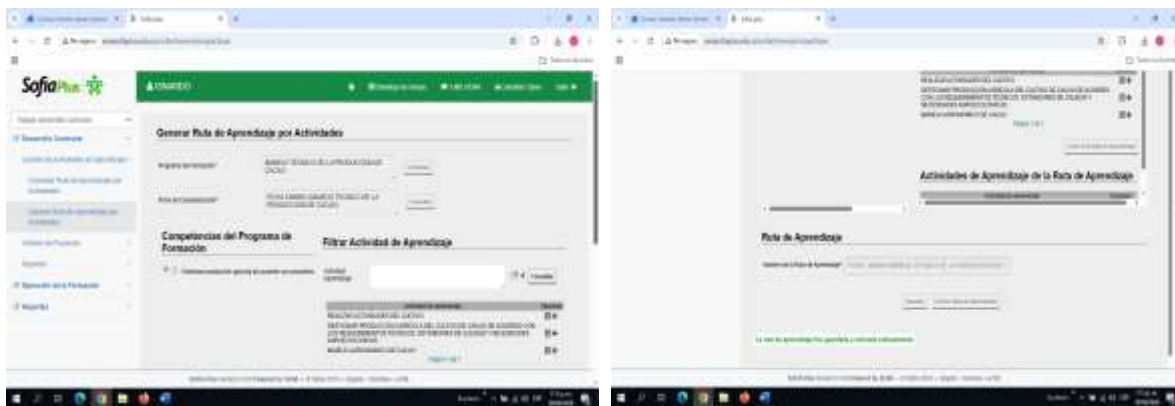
SofiaPlus

Generar Ruta de Aprendizaje por Actividades

Programa de Formación* MANEJO TÉCNICO DE LA PRODUCCIÓN DE CACAO

Ruta de Competencias* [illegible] MANEJO TÉCNICO DE LA PRODUCCIÓN DE CACAO

Competencias del Programa de Formación

Filtrar Actividad de Aprendizaje

Actividad Aprendizaje

Consultar

REALIZAR ACTIVIDADES DEL CULTIVO

GESTIONAR PRODUCCIÓN AGRÍCOLA DEL CULTIVO DE CACAO DE ACUERDO CON LOS REQUERIMIENTOS TÉCNICOS, ESTÁNDARES DE CALIDAD Y NECESIDADES AGROECOLÓGICAS

MANEJO AGRONÓMICO DE CACAO

Página 1 de 1

REALIZAR ACTIVIDADES DEL CULTIVO

GESTIONAR PRODUCCIÓN AGRÍCOLA DEL CULTIVO DE CACAO DE ACUERDO CON LOS REQUERIMIENTOS TÉCNICOS, ESTÁNDARES DE CALIDAD Y NECESIDADES AGROECOLÓGICAS

MANEJO AGRONÓMICO DE CACAO

Página 1 de 1

Actividades de Aprendizaje de la Ruta de Aprendizaje

Ruta de Aprendizaje

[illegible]

La ruta de aprendizaje fue generada y asociada exitosamente.